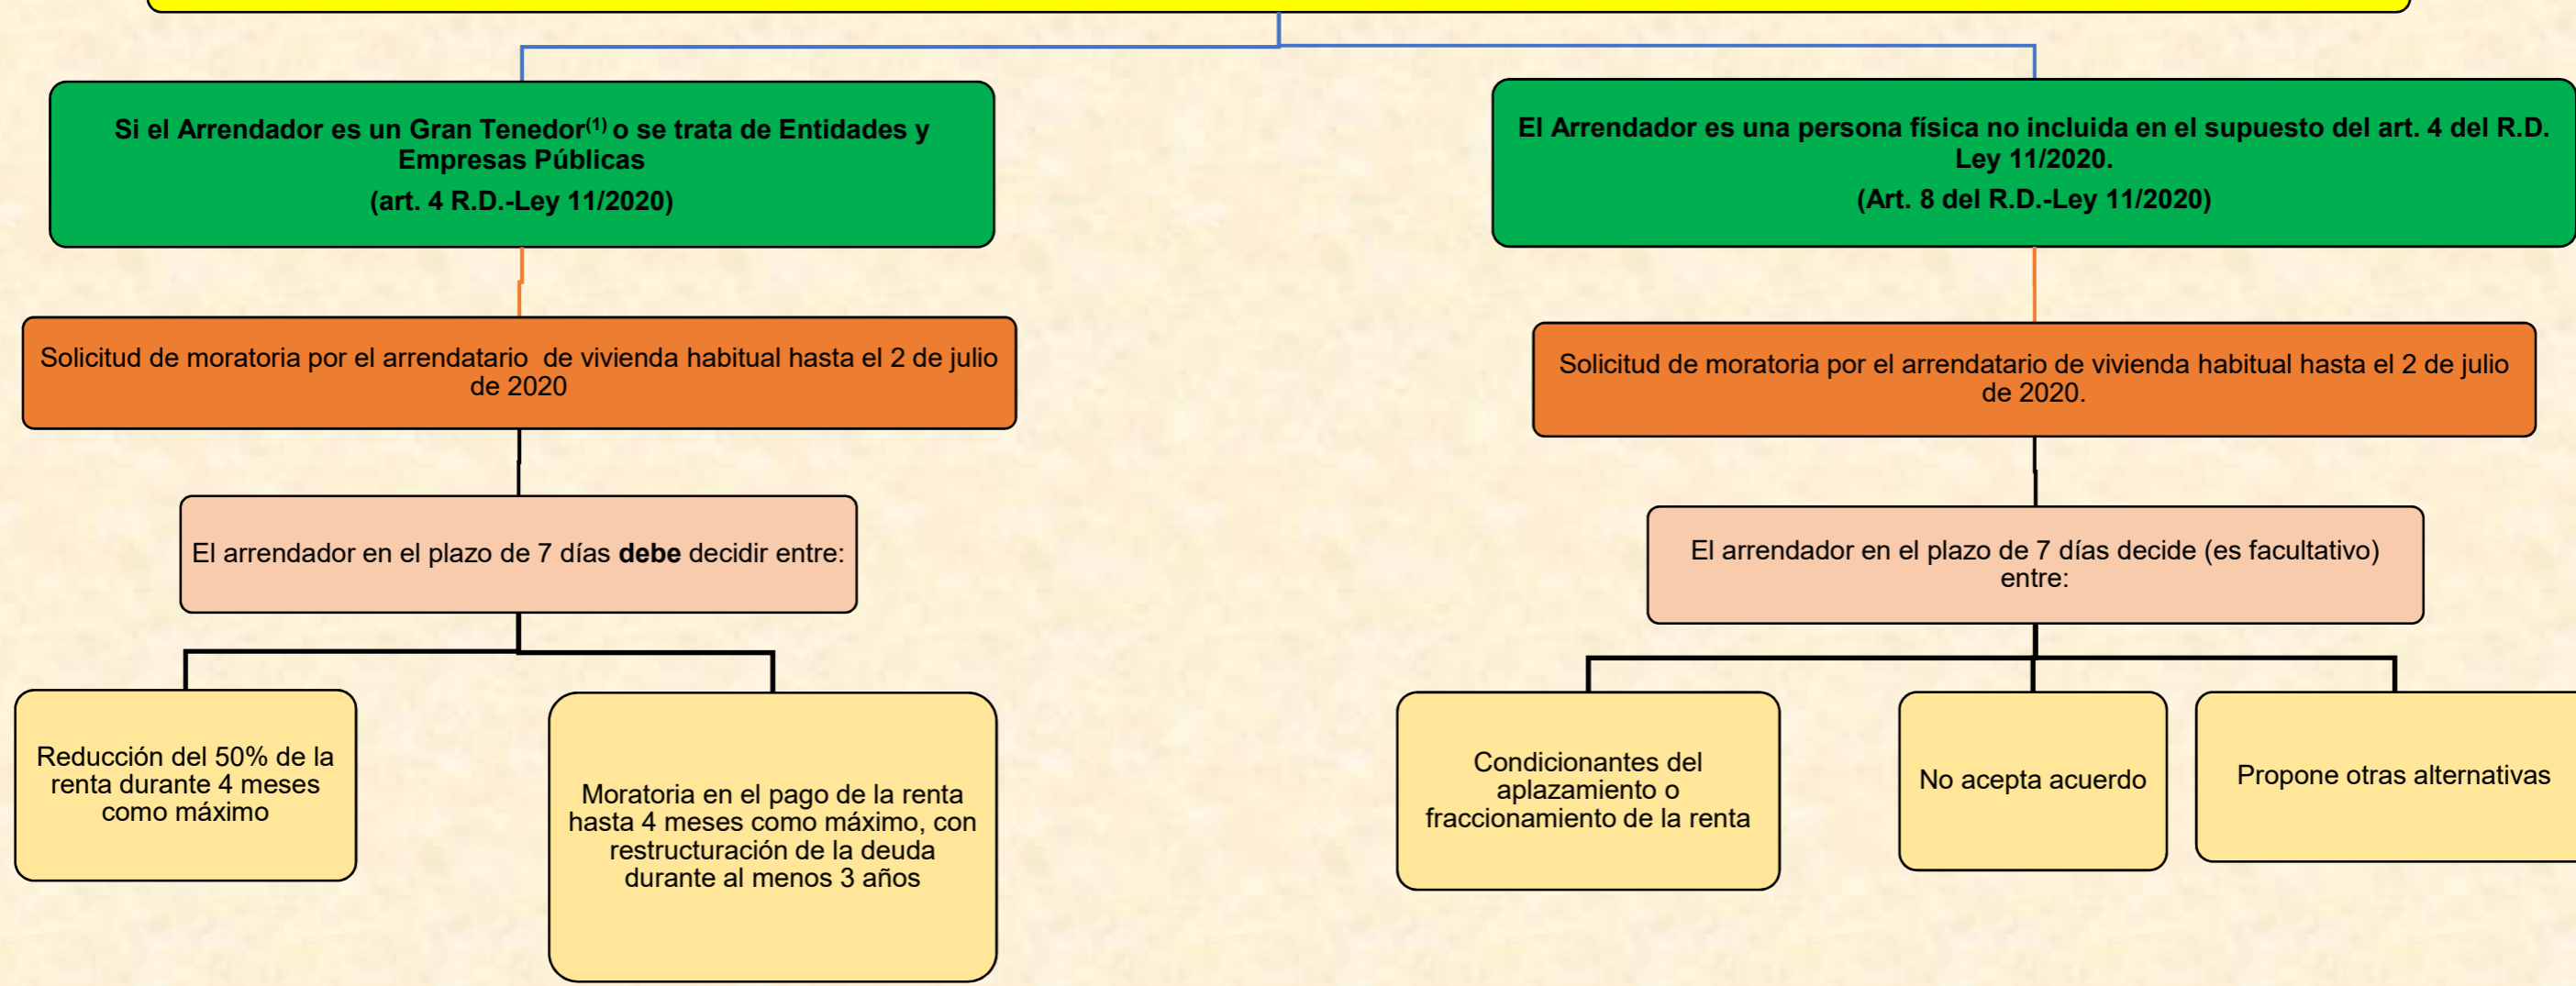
Si el Arrendador es un Gran Tenedor$^{(1)}$ o se trata de Entidades y Empresas Públicas
(art. 4 R.D.-Ley 11/2020)

Solicitud de moratoria por el arrendatario de vivienda habitual hasta el 2 de julio de 2020

El arrendador en el plazo de 7 días **debe** decidir entre:

Reducción del 50% de la renta durante 4 meses como máximo

Moratoria en el pago de la renta hasta 4 meses como máximo, con restructuración de la deuda durante al menos 3 años

El Arrendador es una persona física no incluida en el supuesto del art. 4 del R.D. Ley 11/2020.
(Art. 8 del R.D.-Ley 11/2020)

Solicitud de moratoria por el arrendatario de vivienda habitual hasta el 2 de julio de 2020.

El arrendador en el plazo de 7 días decide (es facultativo) entre:

Condicionantes del aplazamiento o fraccionamiento de la renta

No acepta acuerdo

Propone otras alternativas